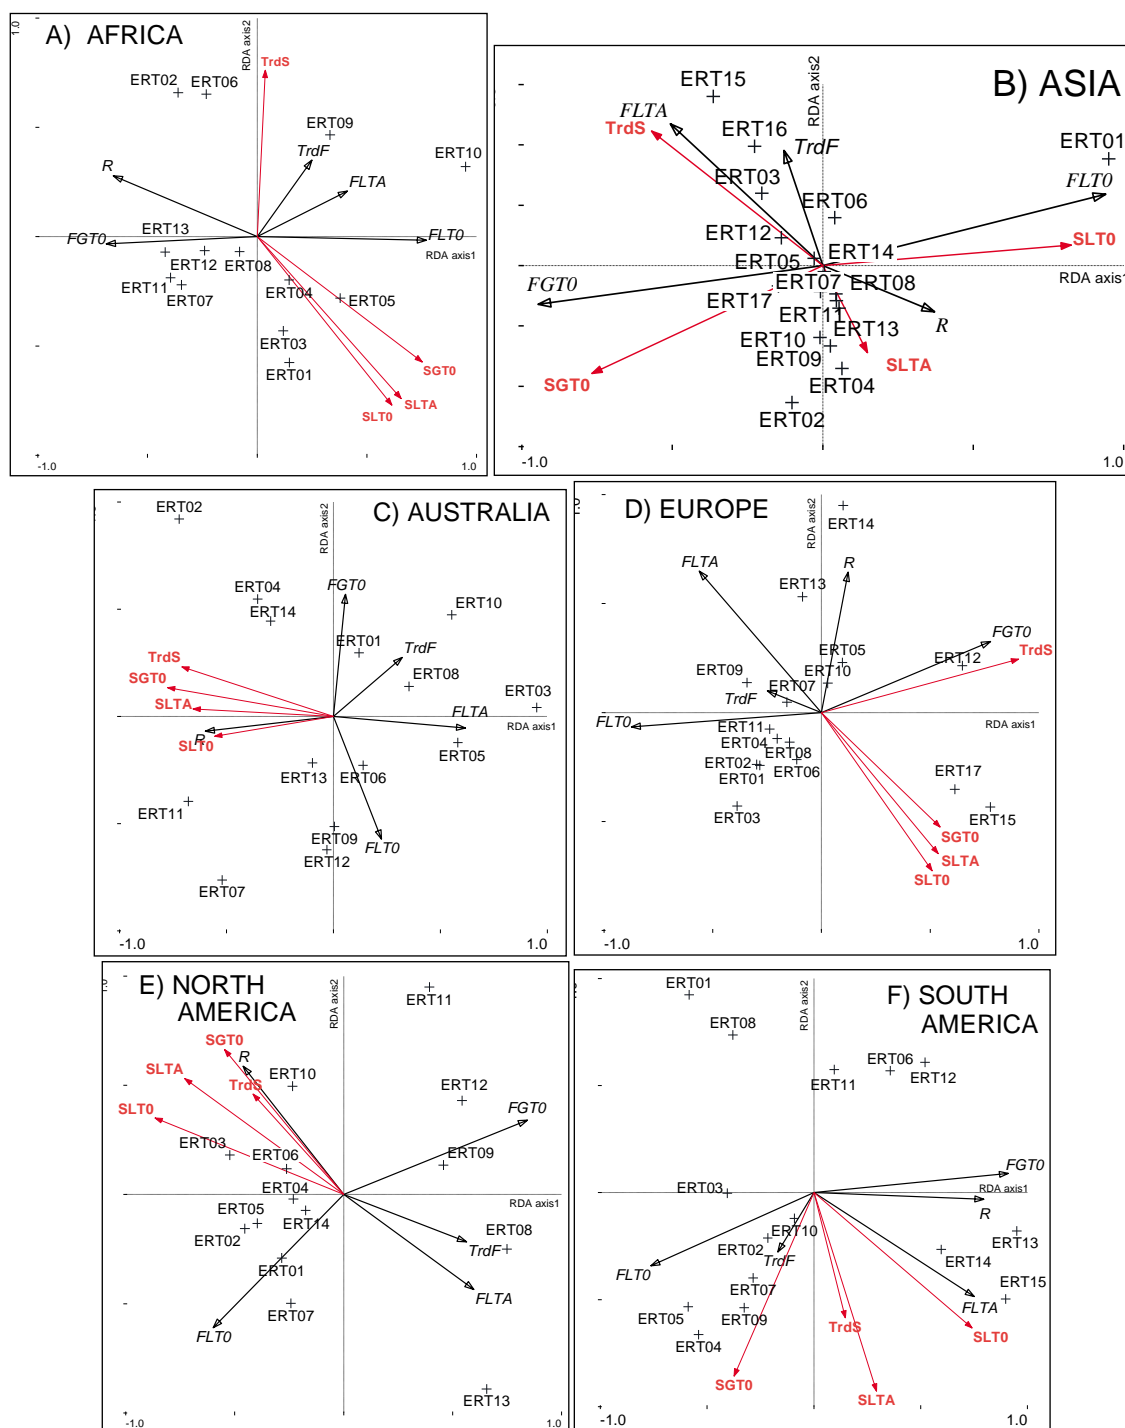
1.0
A) AFRICA
RDA axis2
TrdS
ERT02 ERT06
ERT09
TrdF
ERT10
R
FLTA
ERT13
FGT0
FLT0
RDA axis1
ERT12 ERT08
ERT11
ERT07
ERT04
ERT05
ERT03
SGT0
ERT01
SLTA
SLT0
-1.0
1.0

B) ASIA
ERT15
RDA axis2
FLTA
TrdS
ERT16
TrdF
ERT01
FLT0
ERT03
ERT06
ERT12
ERT14
ERT05
SLT0
FGT0
ERT07 ERT08
RDA axis1
ERT17
ERT11
R
ERT13
ERT10
ERT09
SLTA
SGT0
ERT04
ERT02
-1.0
1.0

C) AUSTRALIA
ERT02
RDA axis2
ERT04
FGT0
ERT14
ERT10
ERT01
TrdF
TrdS
ERT08
SGT0
ERT03
SLTA
FLTA
RDA axis1
R
SLT0
ERT05
ERT13
ERT06
ERT11
ERT09
FLT0
ERT12
ERT07
-1.0
1.0

D) EUROPE
RDA axis2
ERT14
FLTA
R
ERT13
FGT0
ERT05
ERT12
TrdS
ERT09
ERT10
ERT07
TrdF
FLT0
RDA axis1
ERT11
ERT04
ERT08
ERT02
ERT06
ERT01
ERT17
ERT15
ERT03
SGT0
SLTA
SLT0
-1.0
1.0

E) NORTH AMERICA
RDA axis2
ERT11
SGT0
R
SLTA
ERT10
TrdS
ERT12
SLT0
FGT0
ERT03
ERT06
ERT09
ERT04
RDA axis1
ERT05
ERT14
ERT08
ERT02
TrdF
ERT01
FLTA
ERT07
FLT0
ERT13
-1.0
1.0

F) SOUTH AMERICA
ERT01
RDA axis2
ERT08
ERT06
ERT11
ERT12
FGT0
ERT03
RDA axis1
R
ERT10
ERT13
ERT02
TrdF
ERT14
FLT0
ERT07
ERT15
FLTA
ERT05
ERT09
TrdS
SLT0
ERT04
SGT0
SLTA
-1.0
1.0